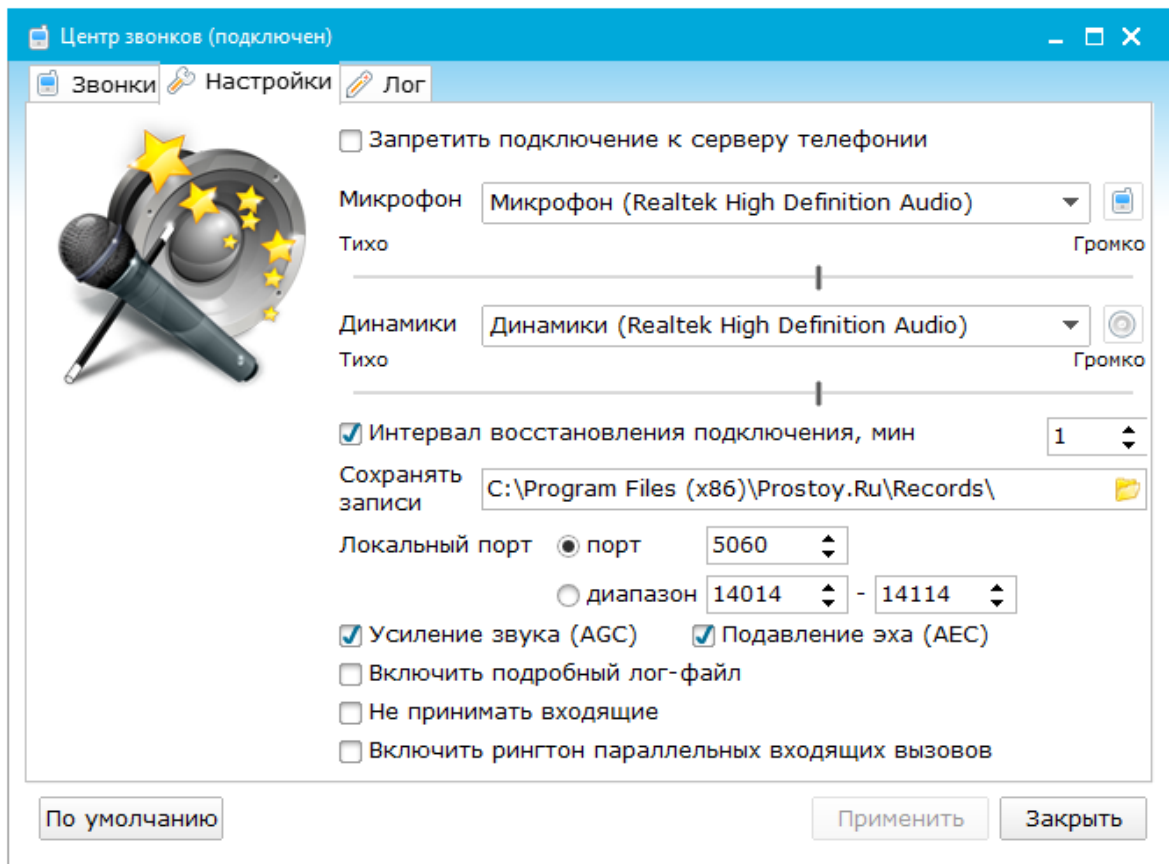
Центр звонков (подключен)

Звонки
Настройки
Лог

Запретить подключение к серверу телефонии

Микрофон
Микрофон (Realtek High Definition Audio)
Тихо
Громко

Динамики
Динамики (Realtek High Definition Audio)
Тихо
Громко

Интервал восстановления подключения, мин
1

Сохранять записи
C:\Program Files (x86)\Prostoy.Ru\Records\

Локальный порт
порт
5060
диапазон
14014
-
14114

Усиление звука (AGC)
Подавление эха (AEC)
Включить подробный лог-файл
Не принимать входящие
Включить рингтон параллельных входящих вызовов

По умолчанию
Применить
Закрыть